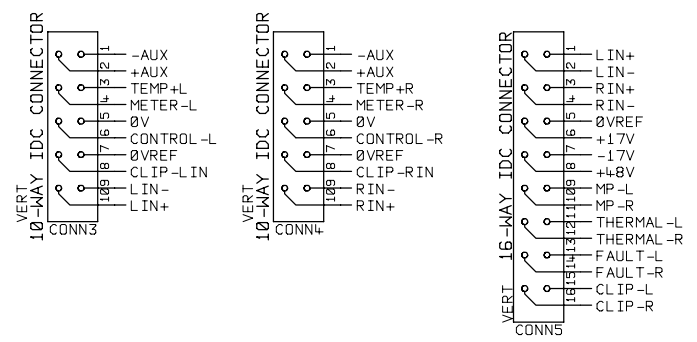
VERT
10-WAY IDC CONNECTOR
CONN3
1 -AUX
2 +AUX
3 TEMP+L
4 METER-L
5 ØV
6 CONTROL-L
7 ØVREF
8 CLIP-LIN
9 LIN-
10 LIN+

VERT
10-WAY IDC CONNECTOR
CONN4
1 -AUX
2 +AUX
3 TEMP+R
4 METER-R
5 ØV
6 CONTROL-R
7 ØVREF
8 CLIP-RIN
9 RIN-
10 RIN+

VERT
16-WAY IDC CONNECTOR
CONN5
1 LIN+
2 LIN-
3 RIN+
4 RIN-
5 ØVREF
6 +17V
7 -17V
8 +48V
9 MP-L
10 MP-R
11 THERMAL-L
12 THERMAL-R
13 FAULT-L
14 FAULT-R
15 CLIP-L
16 CLIP-R